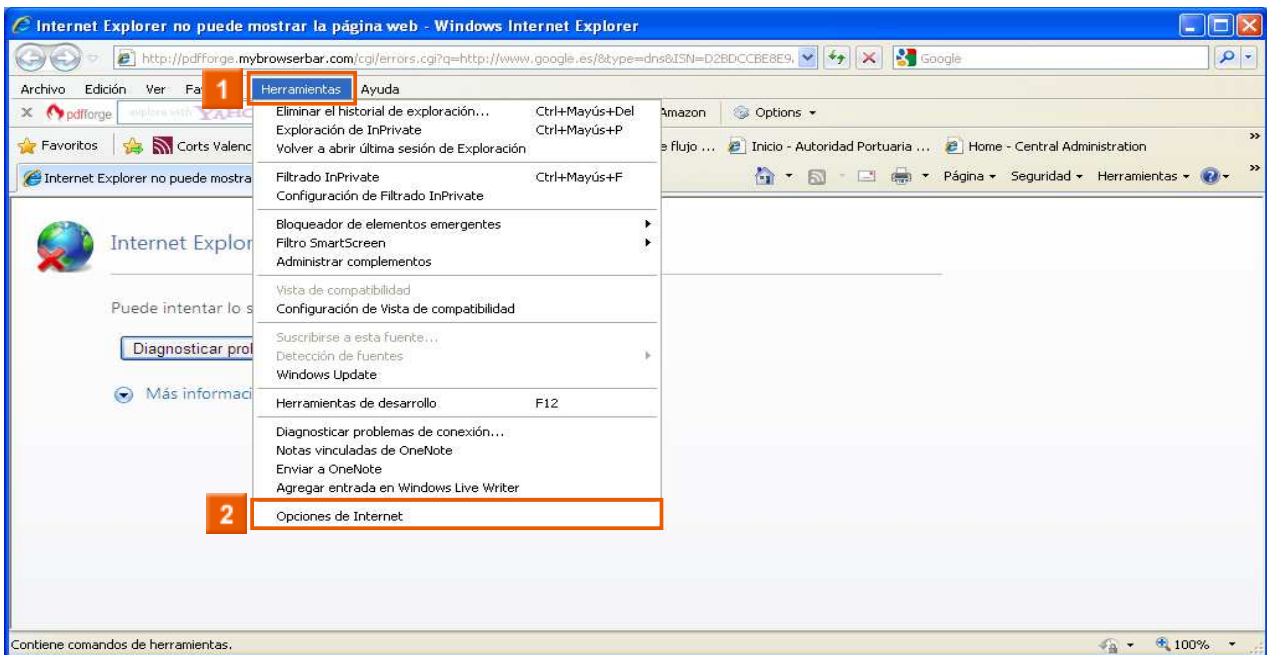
Internet Explorer no puede mostrar la página web - Windows Internet Explorer

http://pdfforge.mybrowserbar.com/cgi/errors.cgi?q=http://www.google.es/&type=dns&ISN=D2BDCCBE8E9.

Google

Archivo Edición Ver Fa 1 Herramientas Ayuda

pdfforge explore with YAHO Amazon Options

Favoritos Corts Valenc e flujo ... Inicio - Autoridad Portuaria ... Home - Central Administration

Internet Explorer no puede mostra

Página Seguridad Herramientas

Internet Explor

Puede intentar lo s

Diagnosticar prol

Más informaci

| | |
|---|---|
| Eliminar el historial de exploración... | Ctrl+Mayús+Del |
| Exploración de InPrivate | Ctrl+Mayús+P |
| Volver a abrir última sesión de Exploración | |
| Filtrado InPrivate | Ctrl+Mayús+F |
| Configuración de Filtrado InPrivate | |
| Bloqueador de elementos emergentes | |
| Filtro SmartScreen | |
| Administrar complementos | |
| Vista de compatibilidad | |
| Configuración de Vista de compatibilidad | |
| Suscribirse a esta fuente... | |
| Detección de fuentes | |
| Windows Update | |
| Herramientas de desarrollo | F12 |
| Diagnosticar problemas de conexión... | |
| Notas vinculadas de OneNote | |
| Enviar a OneNote | |
| Agregar entrada en Windows Live Writer | |
| 2 Opciones de Internet | |

Contiene comandos de herramientas.

100%